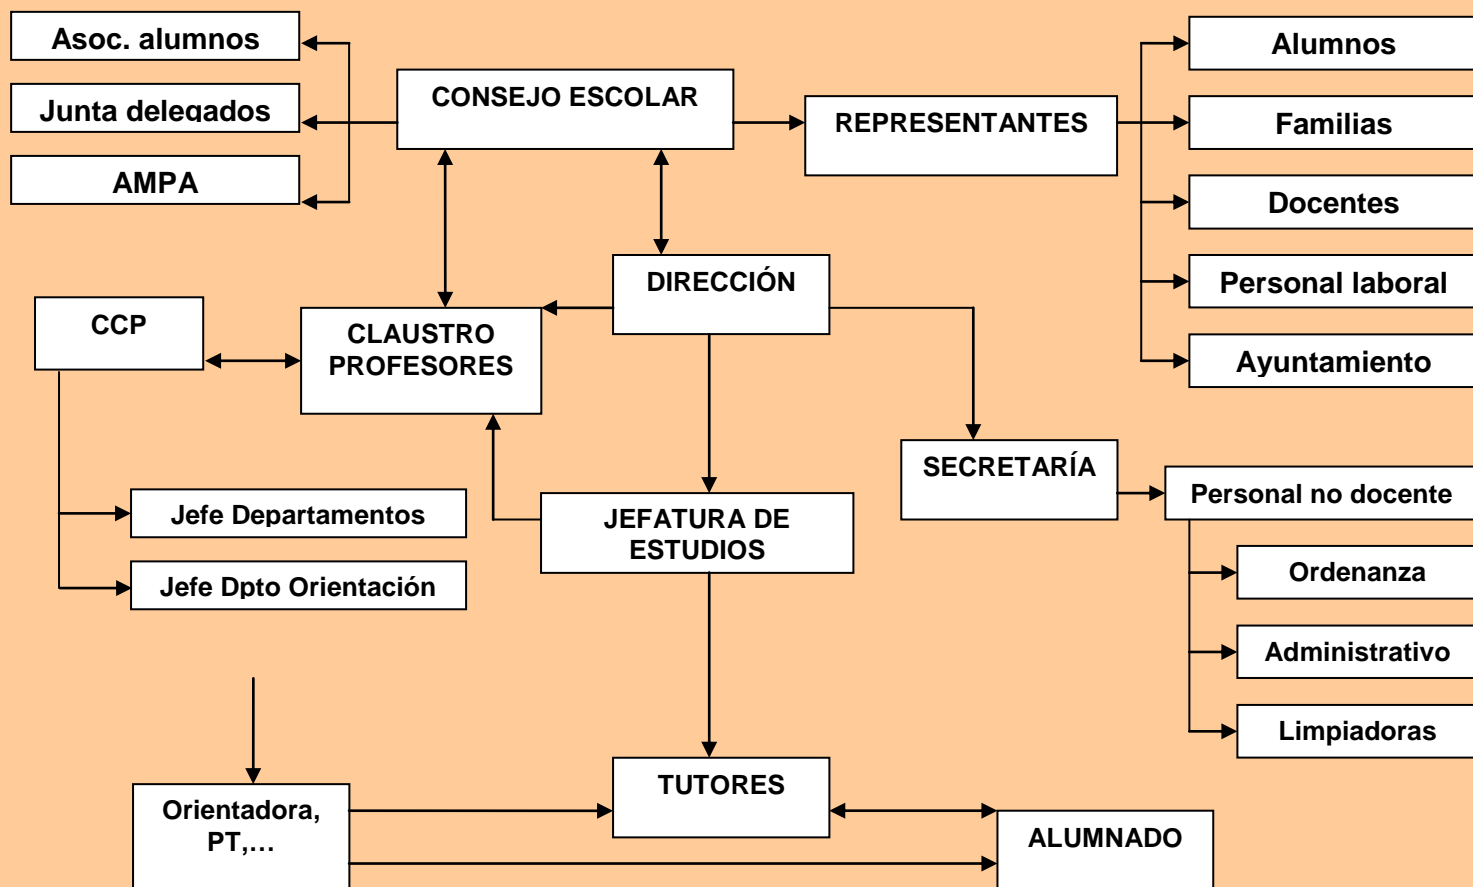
Asoc. alumnos

Junta delegados

AMPA

CONSEJO ESCOLAR

REPRESENTANTES

Alumnos

Familias

Docentes

Personal laboral

Ayuntamiento

DIRECCIÓN

CCP

CLAUSTRO PROFESORES

SECRETARÍA

Personal no docente

Ordenanza

Administrativo

Limpiadoras

Jefe Departamentos

Jefe Dpto Orientación

JEFATURA DE ESTUDIOS

TUTORES

Orientadora, PT,…

ALUMNADO